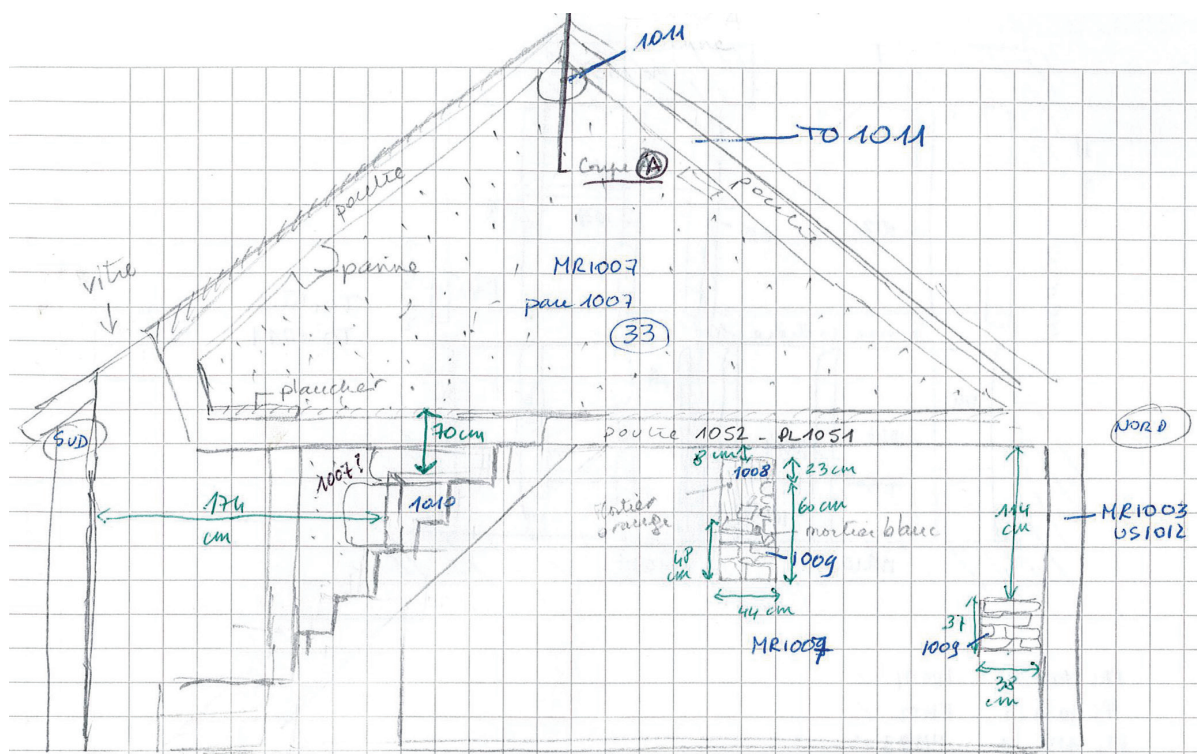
1011

TO 1011

Coupe A

poutre

poutre

vitre

panne

MR1007

pan 1007

33

plancher

SUD

70cm

poutre 1052 - PL1051

NORD

8 cm

1008

23 cm

1007?

174 cm

1010

mortier orange

60 cm

mortier blanc

144 cm

MR1003 US1012

48 cm

1009

44 cm

37

1009

38 cm

MR1007